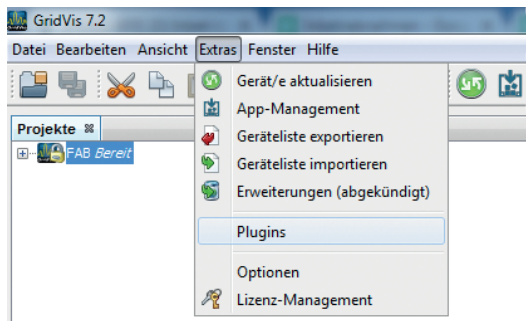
GridVis 7.2

Datei Bearbeiten Ansicht Extras Fenster Hilfe

Projekte

FAB Bereit

Gerät/e aktualisieren
App-Management
Geräteliste exportieren
Geräteliste importieren
Erweiterungen (abgekündigt)
Plugins
Optionen
Lizenz-Management